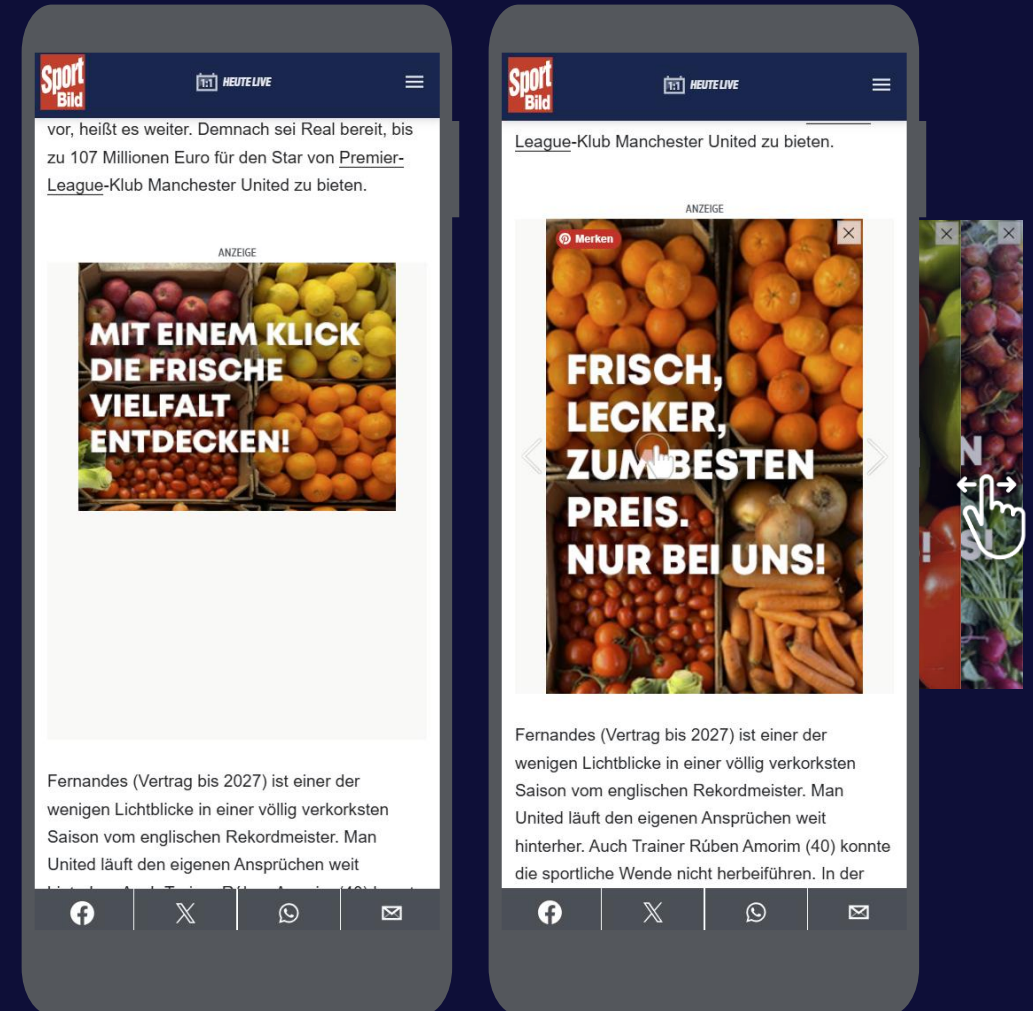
Sport Bild

1:1 HEUTE LIVE

vor, heißt es weiter. Demnach sei Real bereit, bis zu 107 Millionen Euro für den Star von Premier-League-Klub Manchester United zu bieten.

ANZEIGE

MIT EINEM KLICK DIE FRISCHE VIELFALT ENTDECKEN!

Fernandes (Vertrag bis 2027) ist einer der wenigen Lichtblicke in einer völlig verkorksten Saison vom englischen Rekordmeister. Man United läuft den eigenen Ansprüchen weit

Sport Bild

1:1 HEUTE LIVE

League-Klub Manchester United zu bieten.

ANZEIGE

Merken

FRISCH, LECKER, ZUM BESTEN PREIS. NUR BEI UNS!

Fernandes (Vertrag bis 2027) ist einer der wenigen Lichtblicke in einer völlig verkorksten Saison vom englischen Rekordmeister. Man United läuft den eigenen Ansprüchen weit hinterher. Auch Trainer Rúben Amorim (40) konnte die sportliche Wende nicht herbeiführen. In der